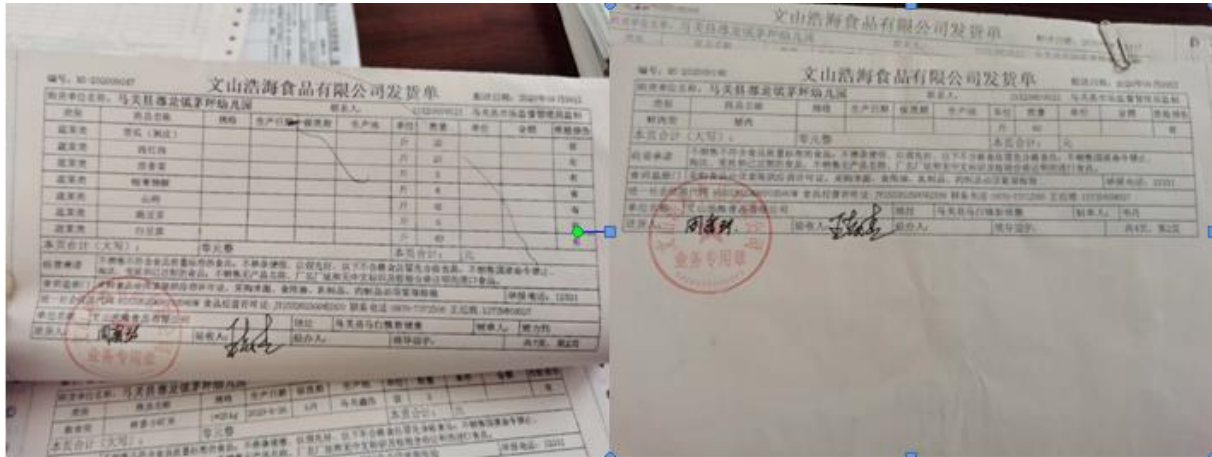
编号：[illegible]

文山浩海食品有限公司发货单

购货单位名称：马关县都龙镇茅坪幼儿园　　联系人：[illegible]

| 类别 | 商品名称 | 规格 | 生产日期 | 保质期 | 生产地 | 单位 | 数量 | 单价 | 金额 | 索票索证 |
|---|---|---|---|---|---|---|---|---|---|---|
| 蔬菜类 | 莲花（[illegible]） | | | | | 斤 | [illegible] | | | 有 |
| 蔬菜类 | 西红柿 | | | | | 斤 | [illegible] | | | 有 |
| 蔬菜类 | 茄子 | | | | | 斤 | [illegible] | | | 有 |
| 蔬菜类 | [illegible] | | | | | 斤 | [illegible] | | | 有 |
| 蔬菜类 | 土豆 | | | | | 斤 | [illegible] | | | 有 |
| 蔬菜类 | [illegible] | | | | | 斤 | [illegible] | | | 有 |
| 蔬菜类 | 白菜 | | | | | 斤 | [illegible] | | | 有 |

本页合计（大写）：　零元整　　本页合计：　元

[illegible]

周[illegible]　　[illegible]

业务专用章

文山浩海食品有限公司发货单

编号：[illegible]

购货单位名称：马关县都龙镇茅坪幼儿园

| 类别 | 商品名称 | 规格 | 生产日期 | 保质期 | 生产地 | 单位 | 数量 | 单价 | 金额 | 索票索证 |
|---|---|---|---|---|---|---|---|---|---|---|
| 鲜肉类 | 猪肉 | | | | | 斤 | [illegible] | | | 有 |

本页合计（大写）：　零元整　　本页合计：　元

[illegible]

马关县马白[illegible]

周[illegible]　　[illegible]

业务专用章

共4页，第2页